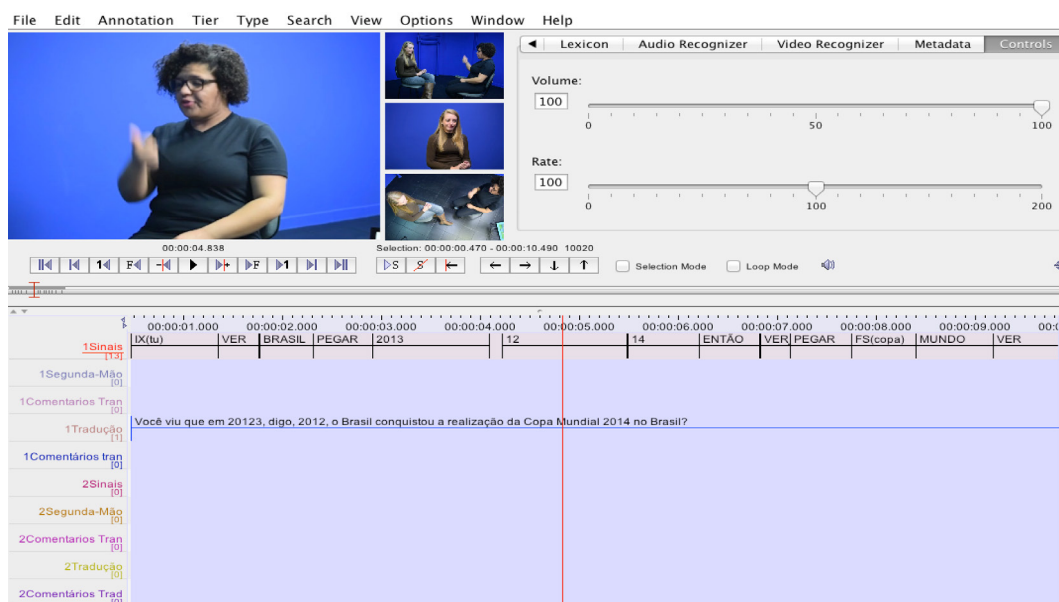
File Edit Annotation Tier Type Search View Options Window Help

Lexicon | Audio Recognizer | Video Recognizer | Metadata | Controls

Volume:
100
0 50 100

Rate:
100
0 100 200

00:00:04.838
Selection: 00:00:00.470 - 00:00:10.490 10020

Selection Mode
Loop Mode

00:00:01.000 00:00:02.000 00:00:03.000 00:00:04.000 00:00:05.000 00:00:06.000 00:00:07.000 00:00:08.000 00:00:09.000

| Tier | Annotations |
|---|---|
| 1Sinais [13] | IX(tu) \| VER \| BRASIL \| PEGAR \| 2013 \| 12 \| 14 \| ENTÃO \| VER \| PEGAR \| FS(copa) \| MUNDO \| VER |
| 1Segunda-Mão [0] | |
| 1Comentarios Tran [0] | |
| 1Tradução [1] | Você viu que em 20123, digo, 2012, o Brasil conquistou a realização da Copa Mundial 2014 no Brasil? |
| 1Comentários tran [0] | |
| 2Sinais [0] | |
| 2Segunda-Mão [0] | |
| 2Comentarios Tran [0] | |
| 2Tradução [0] | |
| 2Comentários Trad | |